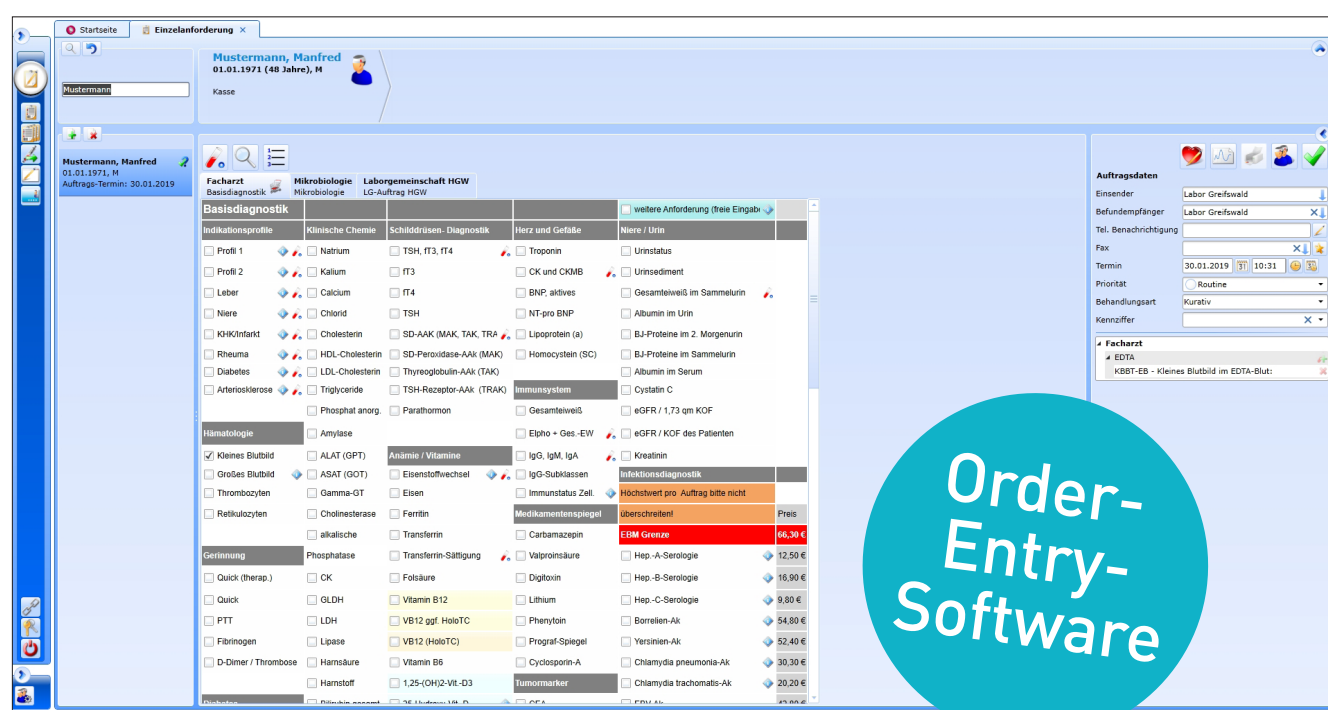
Startseite | Einzelanforderung ×

Mustermann

Mustermann, Manfred
01.01.1971 (48 Jahre), M
Kasse

Mustermann, Manfred
01.01.1971, M
Auftrags-Termin: 30.01.2019

Facharzt
Basisdiagnostik
Mikrobiologie
Mikrobiologie
Labogemeinschaft HGW
LG-Auftrag HGW

Basisdiagnostik

weitere Anforderung (freie Eingabe

| Indikationsprofile | Klinische Chemie | Schilddrüsen- Diagnostik | Herz und Gefäße | Niere / Urin | |
|---|---|---|---|---|---|
| Profil 1 | Natrium | TSH, fT3, fT4 | Troponin | Urinstatus | |
| Profil 2 | Kalium | fT3 | CK und CKMB | Urinsediment | |
| Leber | Calcium | fT4 | BNP, aktives | Gesamteiweiß im Sammelurin | |
| Niere | Chlorid | TSH | NT-pro BNP | Albumin im Urin | |
| KHK/Infarkt | Cholesterin | SD-AAK (MAK, TAK, TRA | Lipoprotein (a) | BJ-Proteine im 2. Morgenurin | |
| Rheuma | HDL-Cholesterin | SD-Peroxidase-AAK (MAK) | Homocystein (SC) | BJ-Proteine im Sammelurin | |
| Diabetes | LDL-Cholesterin | Thyreoglobulin-AAk (TAK) | | Albumin im Serum | |
| Arteriosklerose | Triglyceride | TSH-Rezeptor-AAk (TRAK) | Immunsystem | Cystatin C | |
| | Phosphat anorg. | Parathormon | Gesamteiweiß | eGFR / 1,73 qm KOF | |
| Hämatologie | Amylase | | Elpho + Ges.-EW | eGFR / KOF des Patienten | |
| Kleines Blutbild | ALAT (GPT) | Anämie / Vitamine | IgG, IgM, IgA | Kreatinin | |
| Großes Blutbild | ASAT (GOT) | Eisenstoffwechsel | IgG-Subklassen | Infektionsdiagnostik | |
| Thrombozyten | Gamma-GT | Eisen | Immunstatus Zell. | Höchstwert pro Auftrag bitte nicht | |
| Retikulozyten | Cholinesterase | Ferritin | Medikamentenspiegel | überschreiten! | Preis |
| | alkalische | Transferrin | Carbamazepin | EBM Grenze | 66,30 € |
| Gerinnung | Phosphatase | Transferrin-Sättigung | Valproinsäure | Hep.-A-Serologie | 12,50 € |
| Quick (therap.) | CK | Folsäure | Digitoxin | Hep.-B-Serologie | 16,90 € |
| Quick | GLDH | Vitamin B12 | Lithium | Hep.-C-Serologie | 9,80 € |
| PTT | LDH | VB12 ggf. HoloTC | Phenytoin | Borrelien-Ak | 54,80 € |
| Fibrinogen | Lipase | VB12 (HoloTC) | Prograf-Spiegel | Yersinien-Ak | 52,40 € |
| D-Dimer / Thrombose | Harnsäure | Vitamin B6 | Cyclosporin-A | Chlamydia pneumonia-Ak | 30,30 € |
| | Harnstoff | 1,25-(OH)2-Vit.-D3 | Tumormarker | Chlamydia trachomatis-Ak | 20,20 € |

Auftragsdaten
Einsender: Labor Greifswald
Befundempfänger: Labor Greifswald
Tel. Benachrichtigung
Fax
Termin: 30.01.2019 10:31
Priorität: Routine
Behandlungsart: Kurativ
Kennziffer

Facharzt
EDTA
KBBT-EB - Kleines Blutbild im EDTA-Blut:

Order-Entry-Software